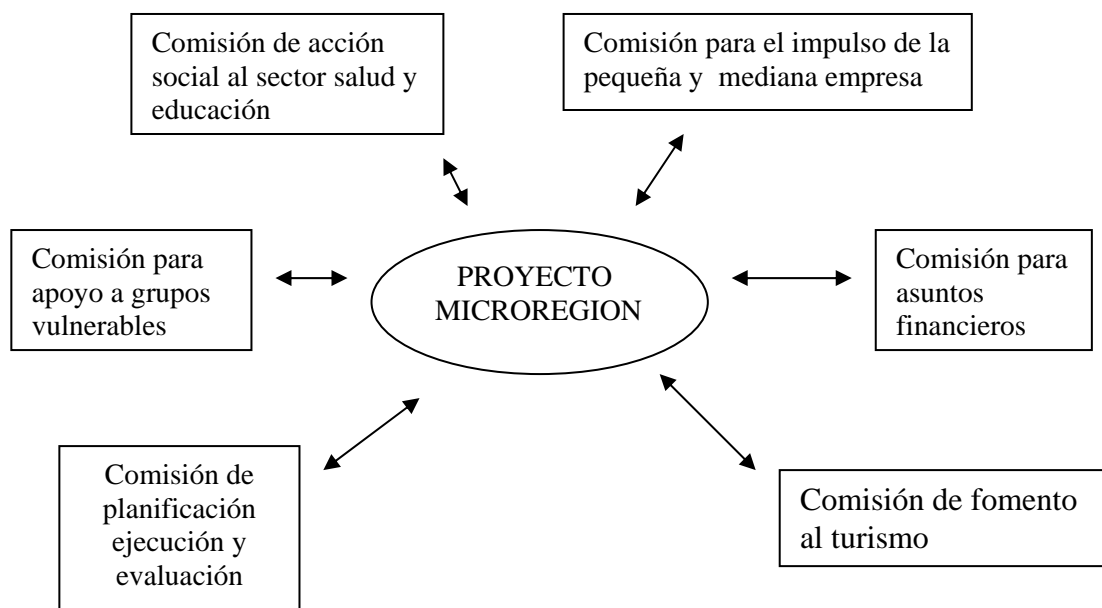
Comisión de acción social al sector salud y educación

Comisión para el impulso de la pequeña y mediana empresa

Comisión para apoyo a grupos vulnerables

PROYECTO MICROREGION

Comisión para asuntos financieros

Comisión de planificación ejecución y evaluación

Comisión de fomento al turismo